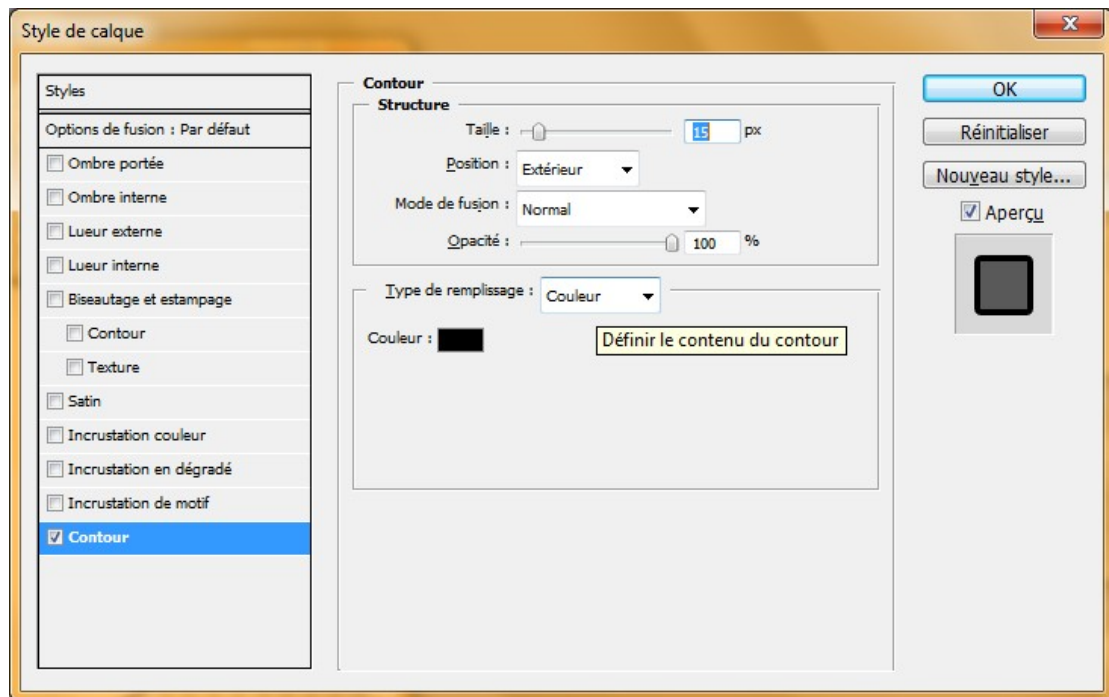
Style de calque

Styles
Options de fusion : Par défaut
Ombre portée
Ombre interne
Lueur externe
Lueur interne
Biseautage et estampage
Contour
Texture
Satin
Incrustation couleur
Incrustation en dégradé
Incrustation de motif
Contour

Contour
Structure
Taille : 15 px
Position : Extérieur
Mode de fusion : Normal
Opacité : 100 %

Type de remplissage : Couleur
Couleur :
Définir le contenu du contour

OK
Réinitialiser
Nouveau style...
Aperçu